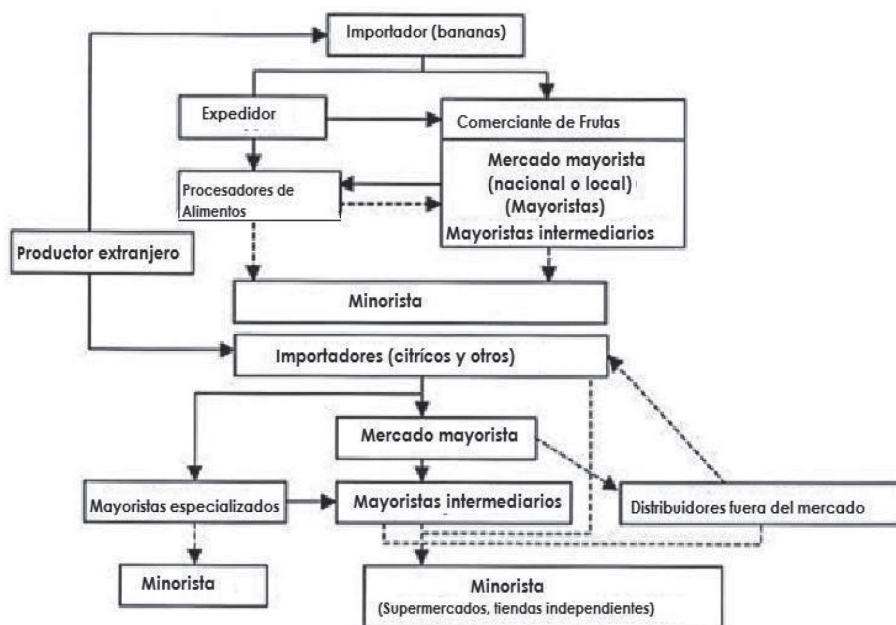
Importador (bananas)

Expedidor

Comerciante de Frutas

Mercado mayorista (nacional o local) (Mayoristas) Mayoristas intermediarios

Procesadores de Alimentos

Productor extranjero

Minorista

Importadores (cítrícos y otros)

Mercado mayorista

Mayoristas especializados

Mayoristas intermediarios

Distribuidores fuera del mercado

Minorista

Minorista (Supermercados, tiendas independientes)